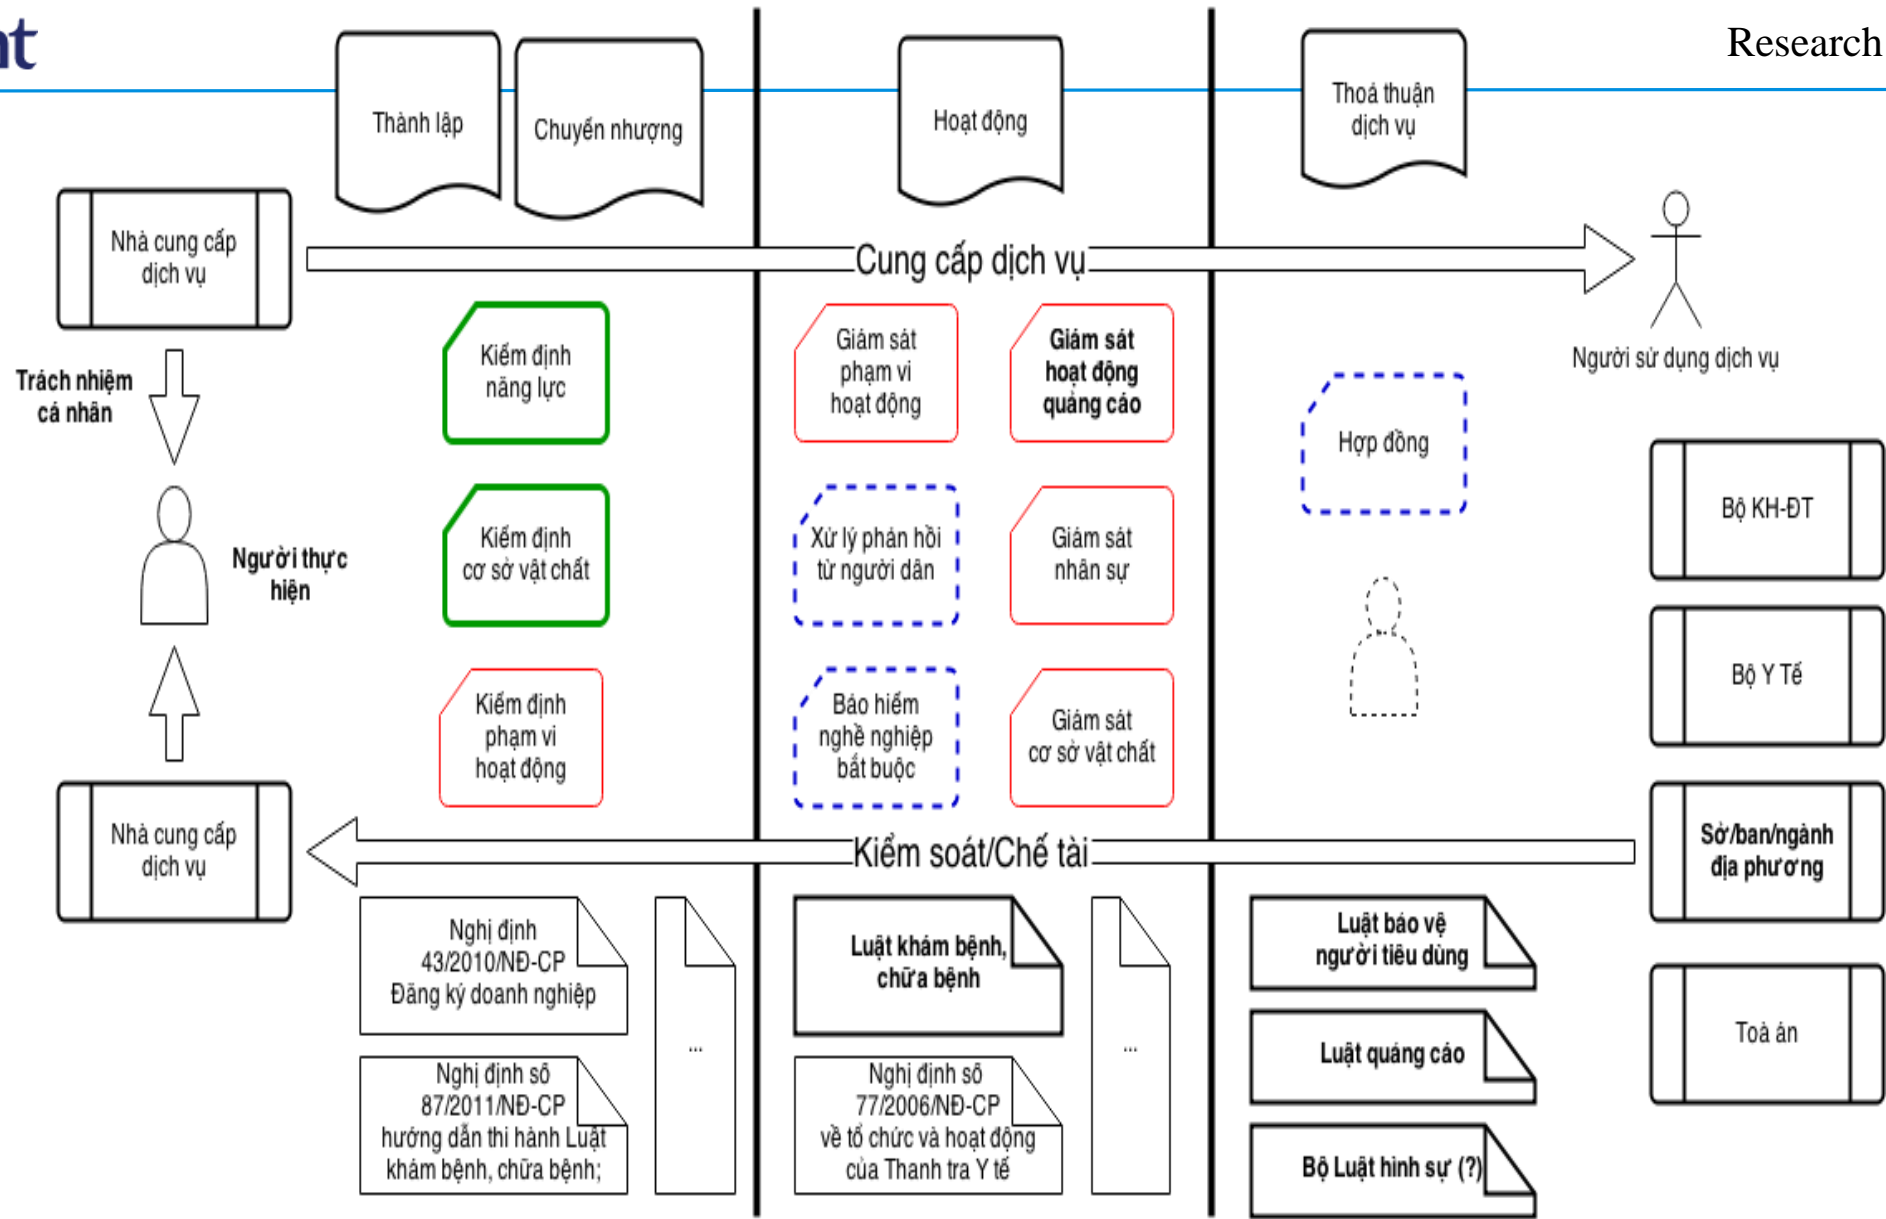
nt

Research

Thành lập

Chuyển nhượng

Hoạt động

Thoả thuận dịch vụ

Nhà cung cấp dịch vụ

Cung cấp dịch vụ

Người sử dụng dịch vụ

Trách nhiệm cá nhân

Kiểm định năng lực

Giám sát phạm vi hoạt động

Giám sát hoạt động quảng cáo

Hợp đồng

Người thực hiện

Kiểm định cơ sở vật chất

Xử lý phản hồi từ người dân

Giám sát nhân sự

Bộ KH-ĐT

Bộ Y Tế

Kiểm định phạm vi hoạt động

Bảo hiểm nghề nghiệp bắt buộc

Giám sát cơ sở vật chất

Nhà cung cấp dịch vụ

Kiểm soát/Chế tài

Sở/ban/ngành địa phương

Nghị định 43/2010/NĐ-CP Đăng ký doanh nghiệp

...

Luật khám bệnh, chữa bệnh

...

Luật bảo vệ người tiêu dùng

Luật quảng cáo

Toà án

Nghị định số 87/2011/NĐ-CP hướng dẫn thi hành Luật khám bệnh, chữa bệnh;

Nghị định số 77/2006/NĐ-CP về tổ chức và hoạt động của Thanh tra Y tế

Bộ Luật hình sự (?)